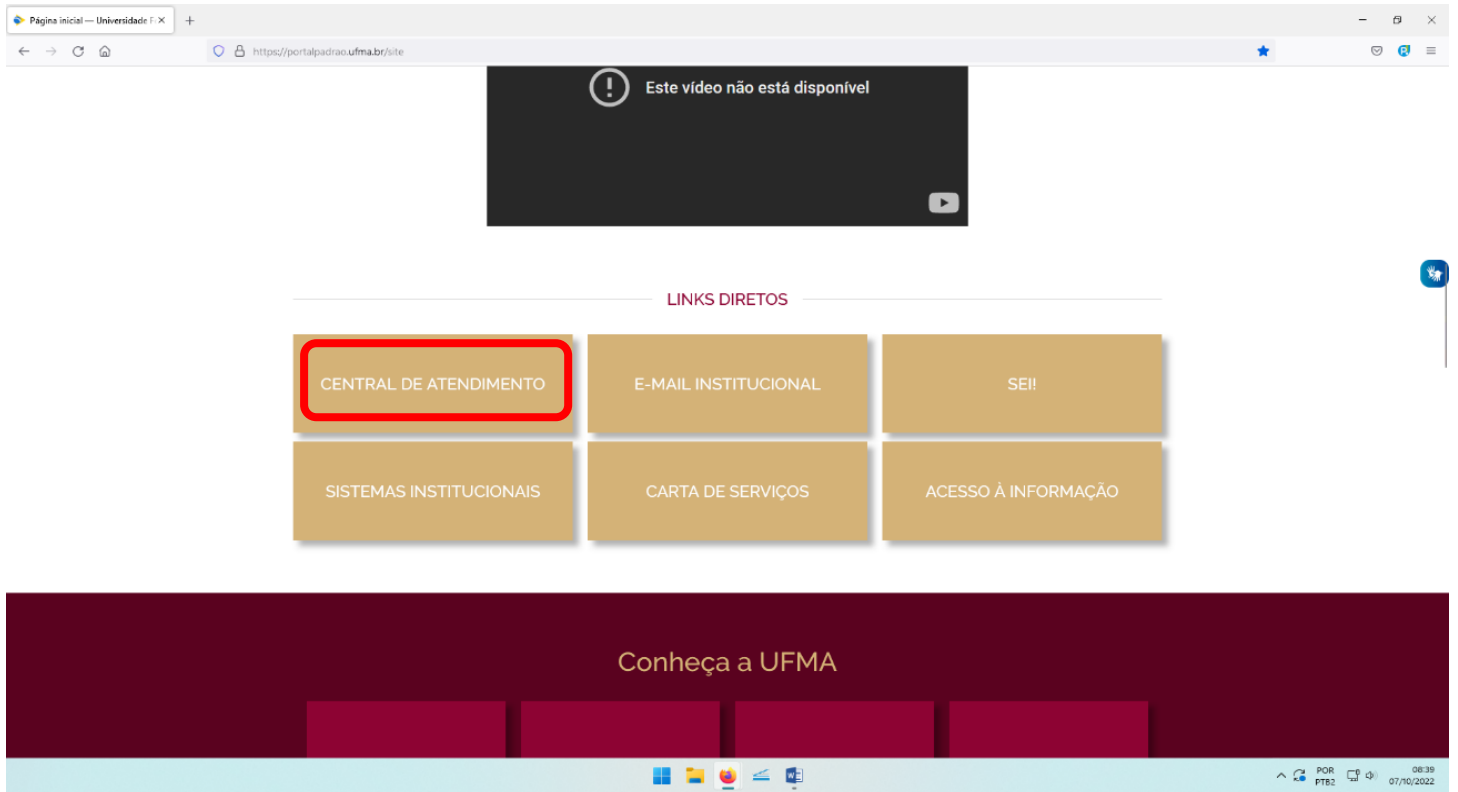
Página inicial — Universidade F ×
+
https://portalpadrao.ufma.br/site

Este vídeo não está disponível

LINKS DIRETOS

CENTRAL DE ATENDIMENTO
E-MAIL INSTITUCIONAL
SEI!
SISTEMAS INSTITUCIONAIS
CARTA DE SERVIÇOS
ACESSO À INFORMAÇÃO

Conheça a UFMA

POR
PTB2
08:39
07/10/2022